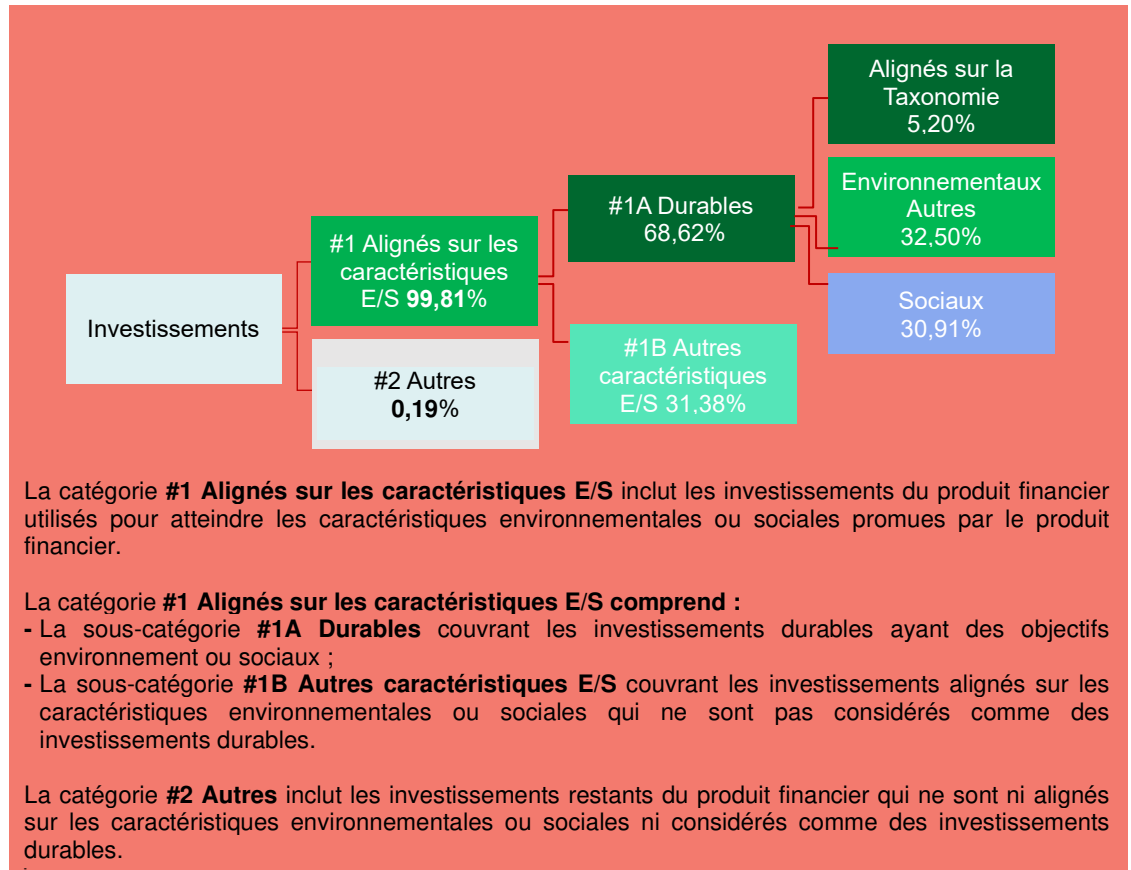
Alignés sur la Taxonomie
5,20%

Environnementaux Autres
32,50%

#1A Durables
68,62%

#1 Alignés sur les caractéristiques E/S **99,81**%

Sociaux
30,91%

Investissements

#1B Autres caractéristiques E/S 31,38%

#2 Autres
**0,19**%

La catégorie **#1 Alignés sur les caractéristiques E/S** inclut les investissements du produit financier utilisés pour atteindre les caractéristiques environnementales ou sociales promues par le produit financier.

La catégorie **#1 Alignés sur les caractéristiques E/S comprend :**
**-** La sous-catégorie **#1A Durables** couvrant les investissements durables ayant des objectifs environnement ou sociaux ;
**-** La sous-catégorie **#1B Autres caractéristiques E/S** couvrant les investissements alignés sur les caractéristiques environnementales ou sociales qui ne sont pas considérés comme des investissements durables.

La catégorie **#2 Autres** inclut les investissements restants du produit financier qui ne sont ni alignés sur les caractéristiques environnementales ou sociales ni considérés comme des investissements durables.